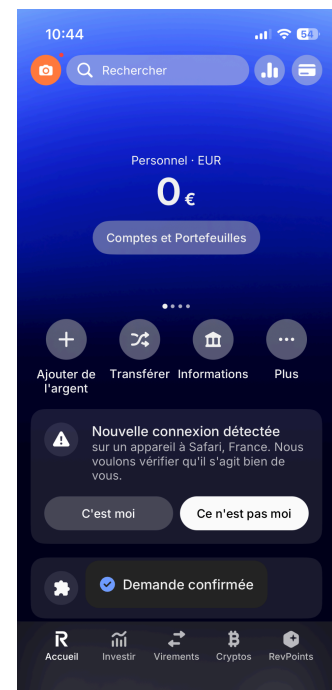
10:44

54

Rechercher

Personnel · EUR

0 €

Comptes et Portefeuilles

Ajouter de l'argent

Transférer

Informations

Plus

Nouvelle connexion détectée

sur un appareil à Safari, France. Nous voulons vérifier qu'il s'agit bien de vous.

C'est moi

Ce n'est pas moi

Demande confirmée

R
Accueil

Investir

Virements

Cryptos

RevPoints